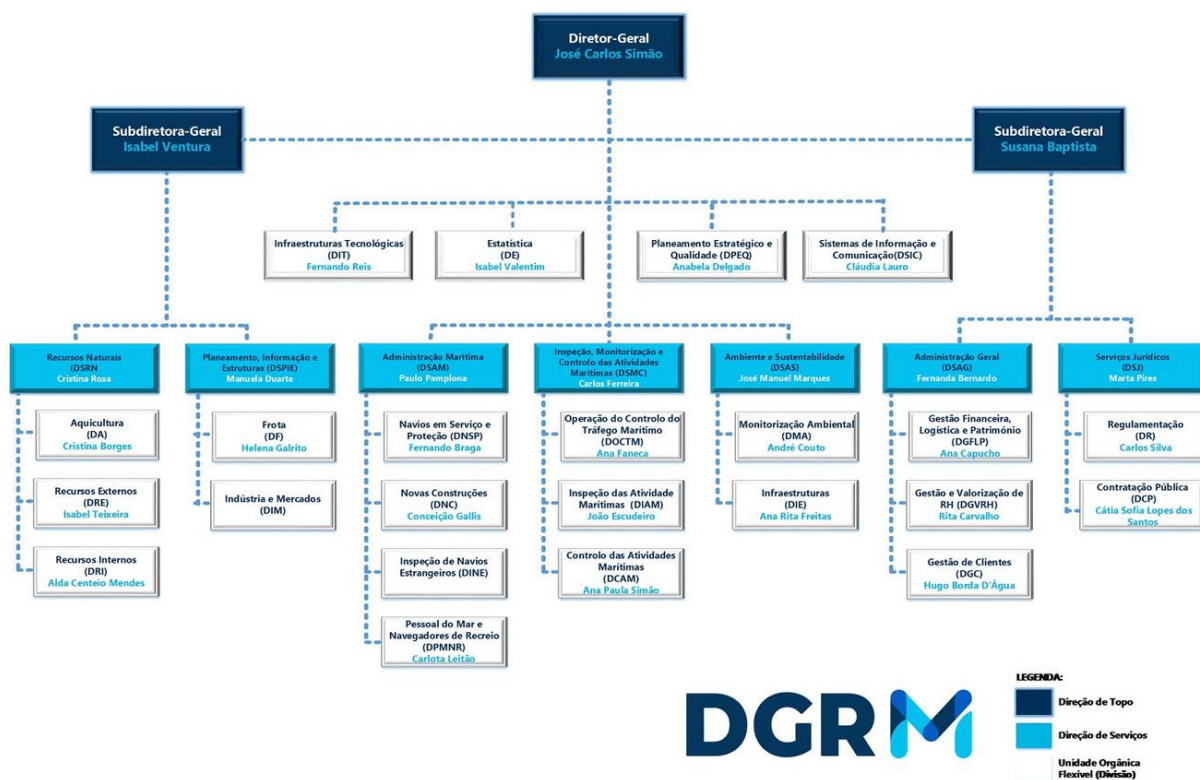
Diretor-Geral
José Carlos Simão

Subdiretora-Geral
Isabel Ventura

Subdiretora-Geral
Susana Baptista

Infraestruturas Tecnológicas
(DIT)
Fernando Reis

Estatística
(DE)
Isabel Valentim

Planeamento Estratégico e Qualidade (DPEQ)
Anabela Delgado

Sistemas de Informação e Comunicação(DSIC)
Cláudia Lauro

Recursos Naturais
(DSRN
Cristina Rosa

Aquicultura
(DA)
Cristina Borges

Recursos Externos
(DRE)
Isabel Teixeira

Recursos Internos
(DRI)
Alda Centeio Mendes

Planeamento, Informação e Estruturas (DSPIE)
Manuela Duarte

Frota
(DF)
Helena Galrito

Indústria e Mercados
(DIM)

Administração Marítima
(DSAM)
Paulo Pamplona

Navios em Serviço e Proteção (DNSP)
Fernando Braga

Novas Construções
(DNC)
Conceição Gallis

Inspeção de Navios Estrangeiros (DINE)

Pessoal do Mar e Navegadores de Recreio
(DPMNR)
Carlota Leitão

Inspeção, Monitorização e Controlo das Atividades Marítimas (DSMC)
Carlos Ferreira

Operação do Controlo do Tráfego Marítimo
(DOCTM)
Ana Faneca

Inspeção das Atividade Marítimas (DIAM)
João Escudeiro

Controlo das Atividades Marítimas
(DCAM)
Ana Paula Simão

Ambiente e Sustentabilidade
(DSAS)
José Manuel Marques

Monitorização Ambiental
(DMA)
André Couto

Infraestruturas
(DIE)
Ana Rita Freitas

Administração Geral
(DSAG)
Fernanda Bernardo

Gestão Financeira, Logística e Património
(DGFLP)
Ana Capucho

Gestão e Valorização de RH (DGVRH)
Rita Carvalho

Gestão de Clientes
(DGC)
Hugo Borda D'Água

Serviços Jurídicos
(DSJ)
Marta Pires

Regulamentação
(DR)
Carlos Silva

Contratação Pública
(DCP)
Cátia Sofia Lopes dos Santos

DGRM

LEGENDA:
Direção de Topo
Direção de Serviços
Unidade Orgânica Flexível (Divisão)